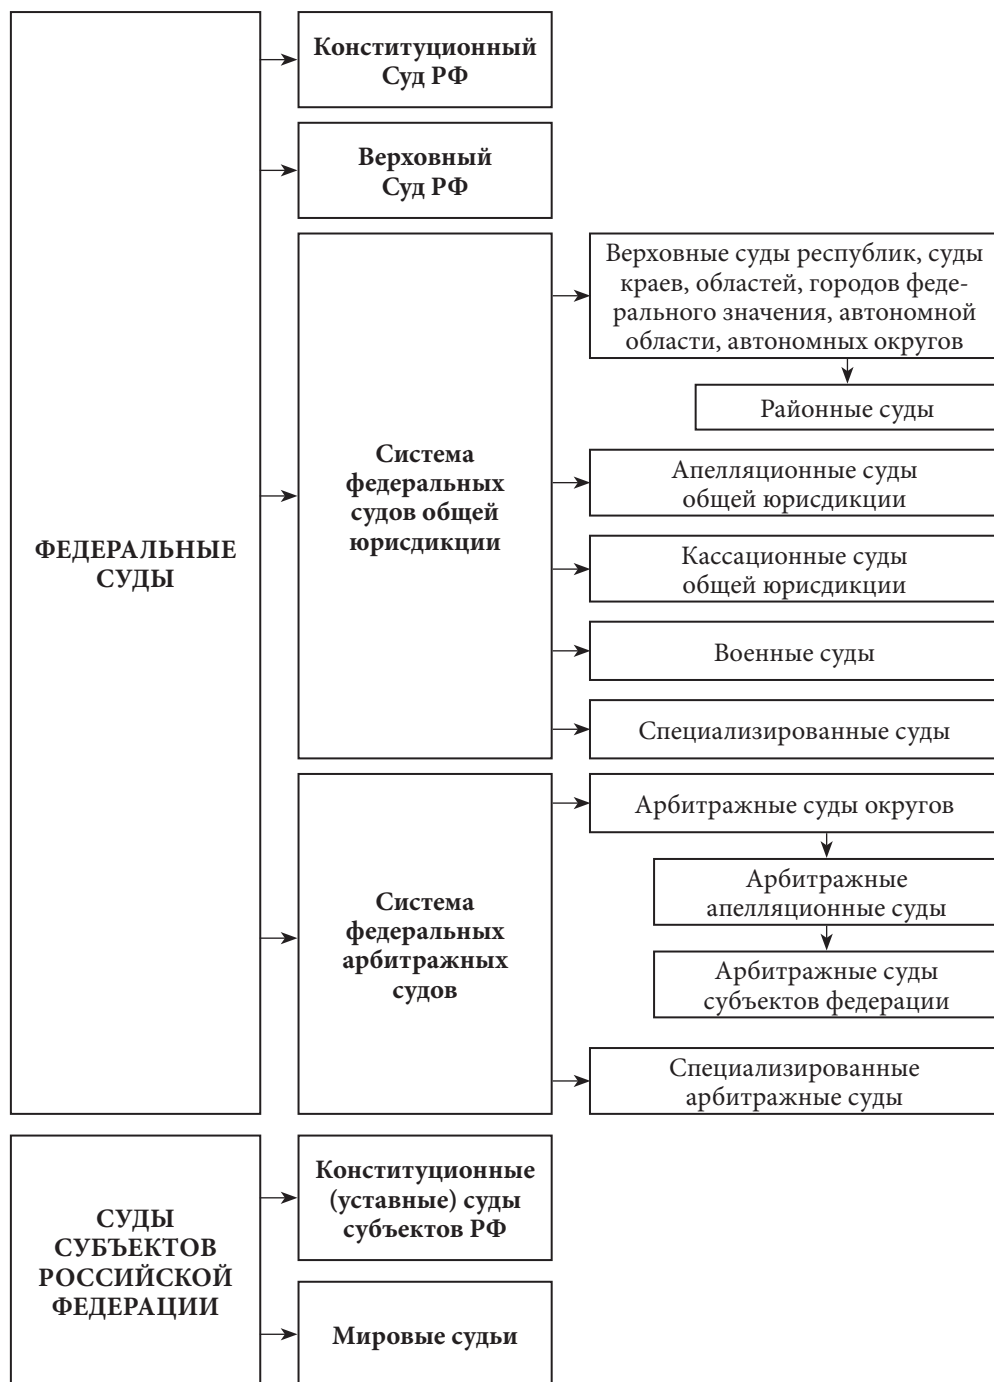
ФЕДЕРАЛЬНЫЕ СУДЫ

Конституционный Суд РФ

Верховный Суд РФ

Система федеральных судов общей юрисдикции

Верховные суды республик, суды краев, областей, городов федерального значения, автономной области, автономных округов

Районные суды

Апелляционные суды общей юрисдикции

Кассационные суды общей юрисдикции

Военные суды

Специализированные суды

Система федеральных арбитражных судов

Арбитражные суды округов

Арбитражные апелляционные суды

Арбитражные суды субъектов федерации

Специализированные арбитражные суды

СУДЫ СУБЪЕКТОВ РОССИЙСКОЙ ФЕДЕРАЦИИ

Конституционные (уставные) суды субъектов РФ

Мировые судьи